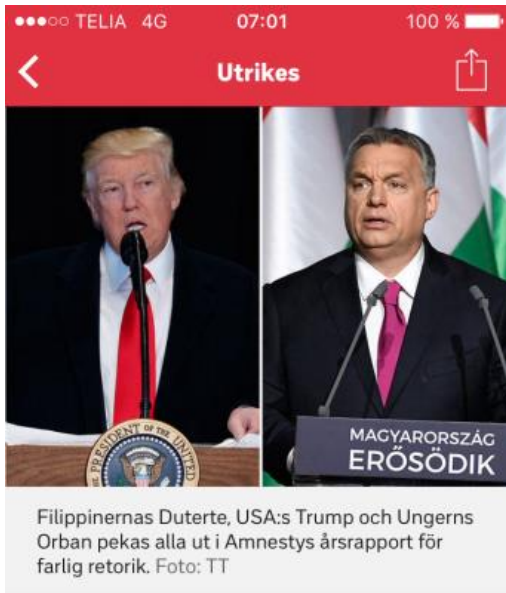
●●●○○ TELIA 4G 07:01 100 %

Utrikes

PRESIDENT OF THE UNITED

MAGYARORSZÁG
ERŐSÖDIK

Filippinernas Duterte, USA:s Trump och Ungerns Orban pekas alla ut i Amnestys årsrapport för farlig retorik. Foto: TT